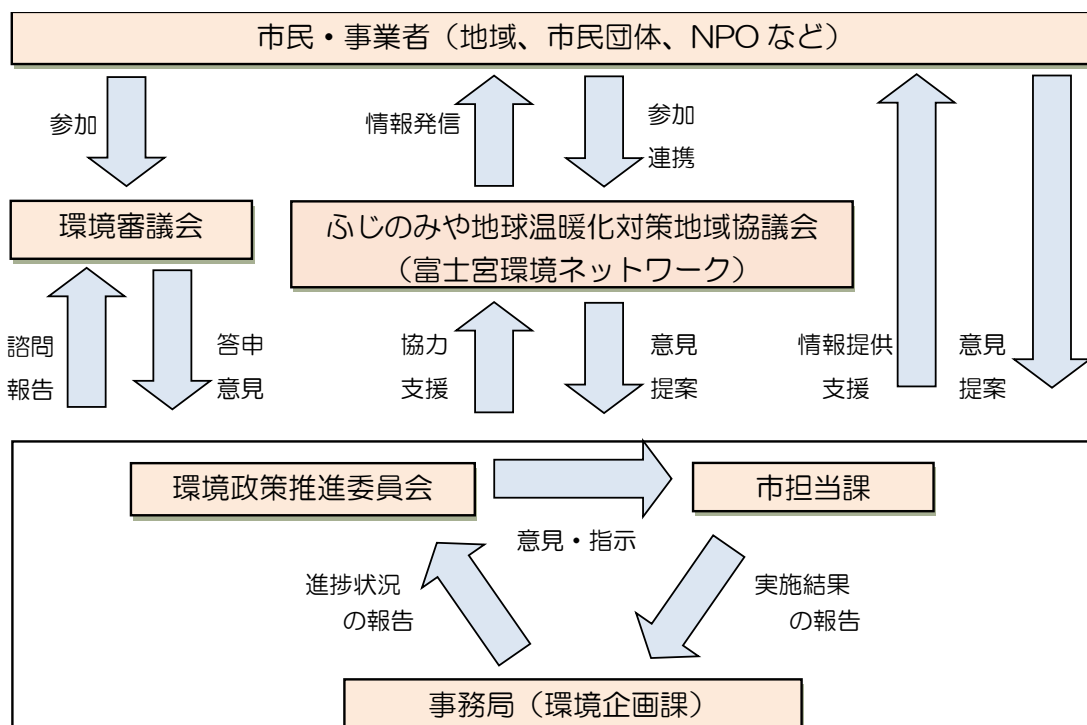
市民・事業者（地域、市民団体、NPO など）

参加

情報発信

参加
連携

環境審議会

ふじのみや地球温暖化対策地域協議会
（富士宮環境ネットワーク）

諮問
報告

答申
意見

協力
支援

意見
提案

情報提供
支援

意見
提案

環境政策推進委員会

市担当課

意見・指示

進捗状況
の報告

実施結果
の報告

事務局（環境企画課）